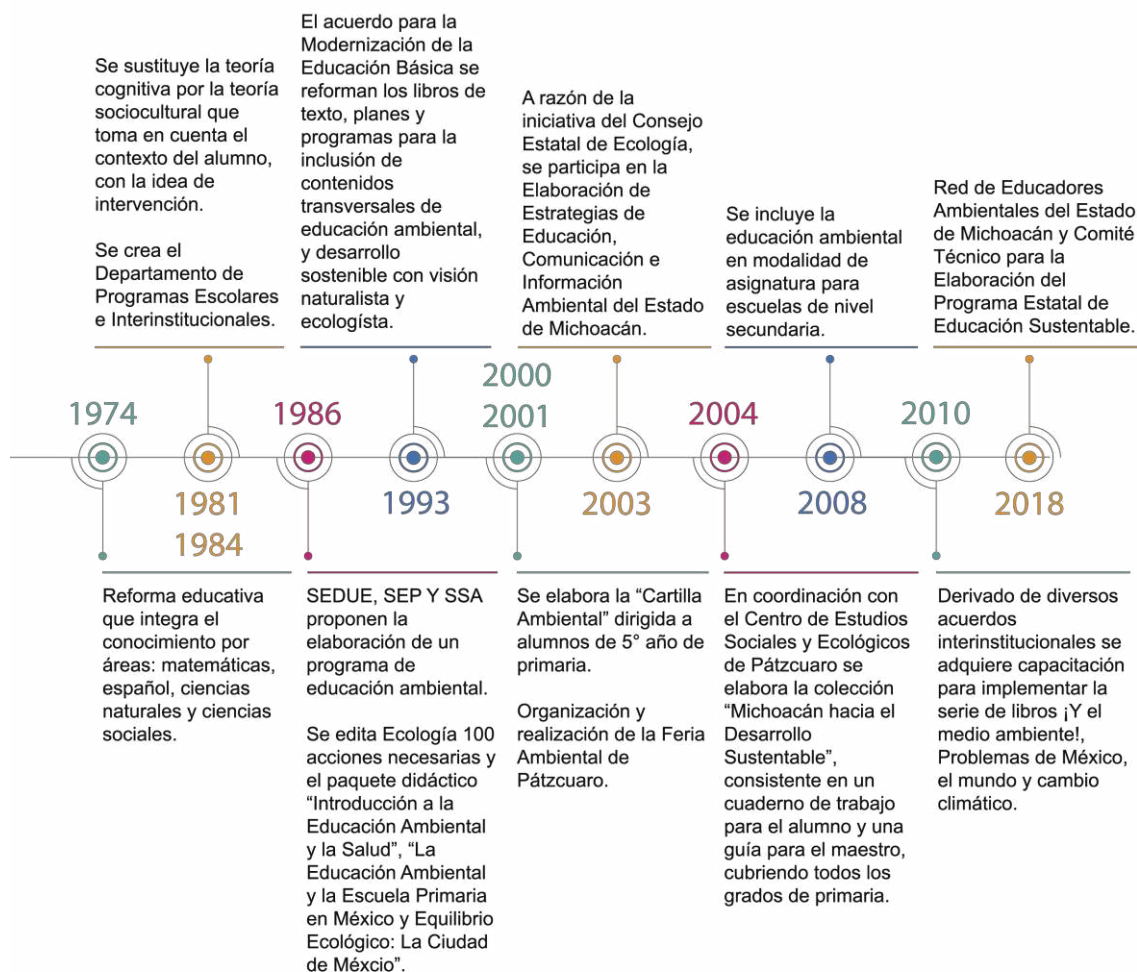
Se sustituye la teoría cognitiva por la teoría sociocultural que toma en cuenta el contexto del alumno, con la idea de intervención.

Se crea el Departamento de Programas Escolares e Interinstitucionales.

El acuerdo para la Modernización de la Educación Básica se reforman los libros de texto, planes y programas para la inclusión de contenidos transversales de educación ambiental, y desarrollo sostenible con visión naturalista y ecologísta.

A razón de la iniciativa del Consejo Estatal de Ecología, se participa en la Elaboración de Estrategias de Educación, Comunicación e Información Ambiental del Estado de Michoacán.

Se incluye la educación ambiental en modalidad de asignatura para escuelas de nivel secundaria.

Red de Educadores Ambientales del Estado de Michoacán y Comité Técnico para la Elaboración del Programa Estatal de Educación Sustentable.

1974

1981
1984

1986

1993

2000
2001

2003

2004

2008

2010

2018

Reforma educativa que integra el conocimiento por áreas: matemáticas, español, ciencias naturales y ciencias sociales.

SEDUE, SEP Y SSA proponen la elaboración de un programa de educación ambiental.

Se edita Ecología 100 acciones necesarias y el paquete didáctico "Introducción a la Educación Ambiental y la Salud", "La Educación Ambiental y la Escuela Primaria en México y Equilibrio Ecológico: La Ciudad de Méxcio".

Se elabora la "Cartilla Ambiental" dirigida a alumnos de 5° año de primaria.

Organización y realización de la Feria Ambiental de Pátzcuaro.

En coordinación con el Centro de Estudios Sociales y Ecológicos de Pátzcuaro se elabora la colección "Michoacán hacia el Desarrollo Sustentable", consistente en un cuaderno de trabajo para el alumno y una guía para el maestro, cubriendo todos los grados de primaria.

Derivado de diversos acuerdos interinstitucionales se adquiere capacitación para implementar la serie de libros ¡Y el medio ambiente!, Problemas de México, el mundo y cambio climático.